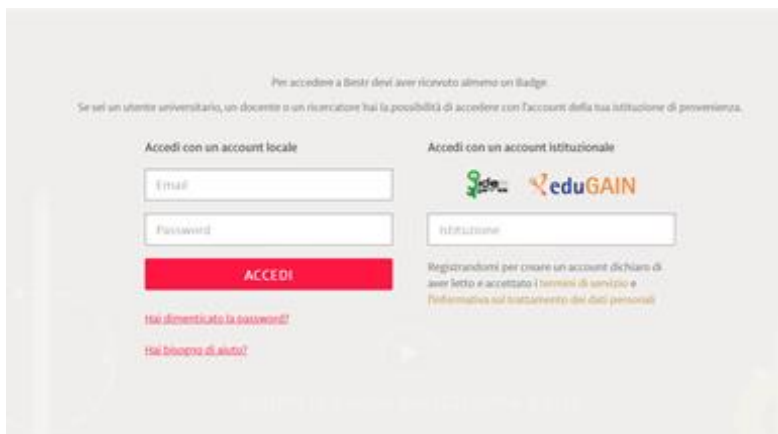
Per accedere a Bestr devi aver ricevuto almeno un Badge.

Se sei un utente universitario, un docente o un ricercatore hai la possibilità di accedere con l'account della tua istituzione di provenienza.

Accedi con un account locale

Email

Password

ACCEDI

Hai dimenticato la password?

Hai bisogno di aiuto?

Accedi con un account istituzionale

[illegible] eduGAIN

Istituzione

Registrandomi per creare un account dichiaro di aver letto e accettato i termini di servizio e l'informativa sul trattamento dei dati personali